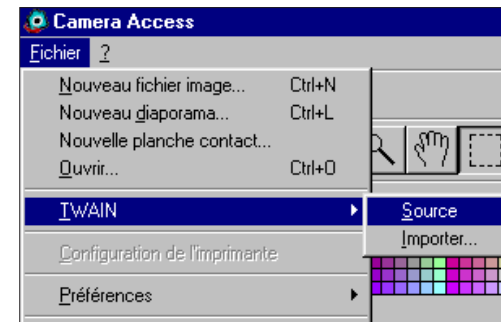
Camera Access

Fichier ?

Nouveau fichier image... Ctrl+N
Nouveau diaporama... Ctrl+L
Nouvelle planche contact...
Ouvrir... Ctrl+O

TWAIN
Source
Importer...

Configuration de l'imprimante

Préférences